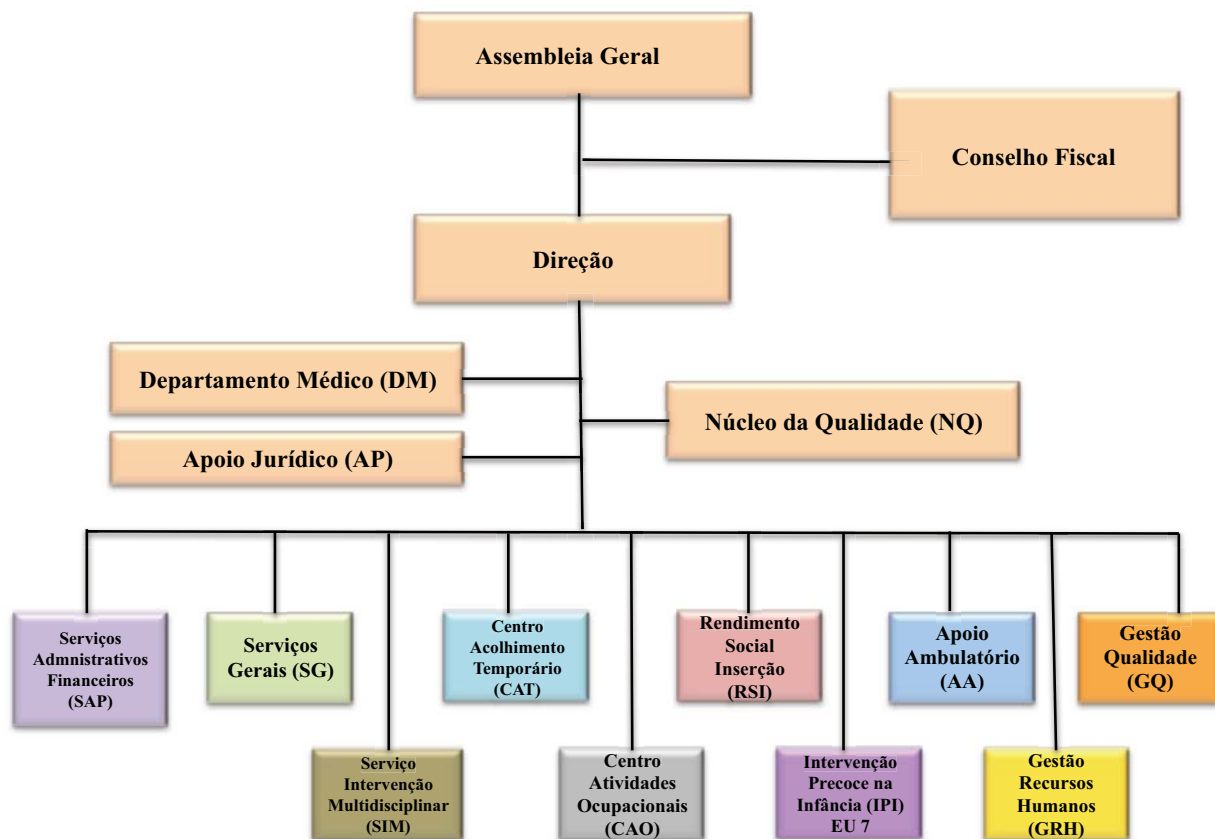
Assembleia Geral

Conselho Fiscal

Direção

Departamento Médico (DM)

Núcleo da Qualidade (NQ)

Apoio Jurídico (AP)

Serviços Admnistrativos Financeiros (SAP)

Serviços Gerais (SG)

Centro Acolhimento Temporário (CAT)

Rendimento Social Inserção (RSI)

Apoio Ambulatório (AA)

Gestão Qualidade (GQ)

Serviço Intervenção Multidisciplinar (SIM)

Centro Atividades Ocupacionais (CAO)

Intervenção Precoce na Infância (IPI) EU 7

Gestão Recursos Humanos (GRH)